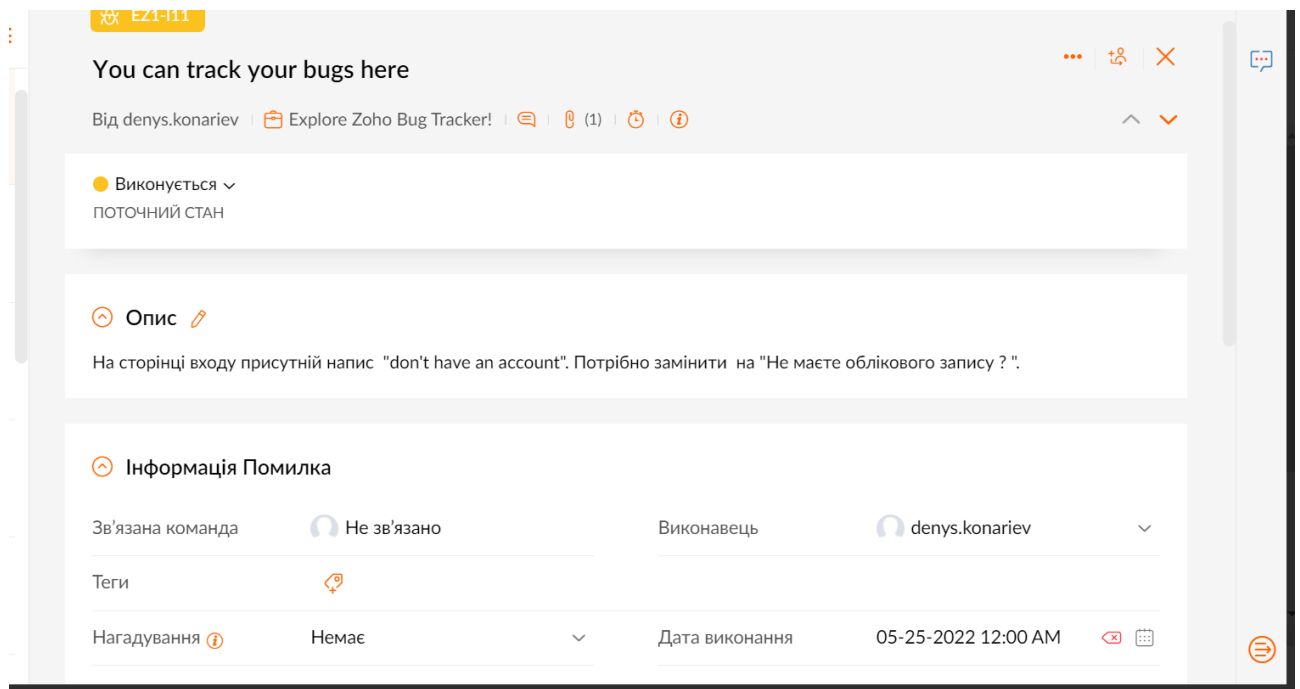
EZ1-I11

You can track your bugs here

Від denys.konariev | Explore Zoho Bug Tracker! | (1) |

Виконується
ПОТОЧНИЙ СТАН

Опис

На сторінці входу присутній напис "don't have an account". Потрібно замінити на "Не маєте облікового запису ? ".

Інформація Помилка

| Зв'язана команда | Не зв'язано | Виконавець | denys.konariev |
|---|---|---|---|
| Теги | | | |
| Нагадування | Немає | Дата виконання | 05-25-2022 12:00 AM |